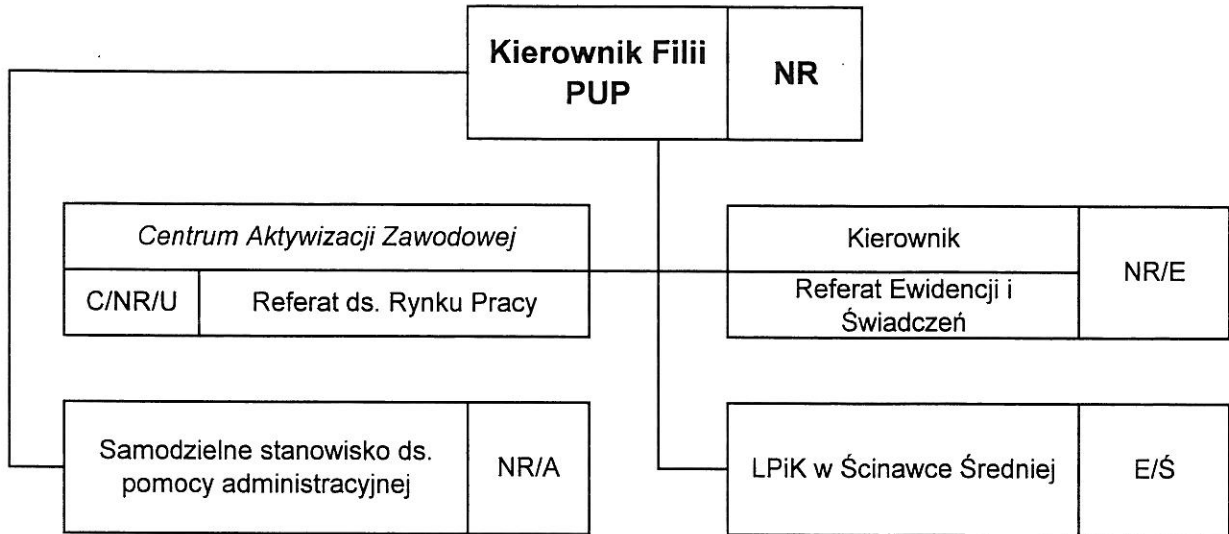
Kierownik Filii PUP

NR

Centrum Aktywizacji Zawodowej

C/NR/U

Referat ds. Rynku Pracy

Kierownik

Referat Ewidencji i Świadczeń

NR/E

Samodzielne stanowisko ds. pomocy administracyjnej

NR/A

LPiK w Ścinawce Średniej

E/Ś